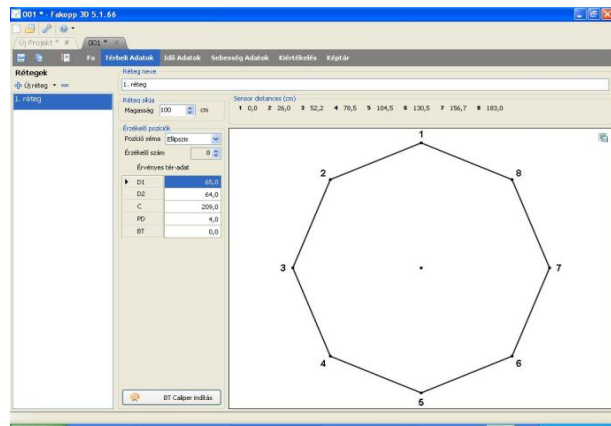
001 * - Fakopp 3D 5.1.66

Új Projekt * ×
001 * ×

Fa
Térbeli Adatok
Idő Adatok
Sebesség Adatok
Kiértékelés
Képtár

Rétegek
Új réteg
1. réteg

Réteg neve
1. réteg

Réteg síkja
Magasság 100 cm

Sensor distances (cm)
1 0,0 2 26,0 3 52,2 4 78,5 5 104,5 6 130,5 7 156,7 8 183,0

Érzékelő pozíciók
Pozíció séma Ellipszis
Érzékelő szám 8

Érvényes tér-adat

| | |
|---|---|
| D1 | 65,0 |
| D2 | 64,0 |
| C | 209,0 |
| PD | 4,0 |
| BT | 0,0 |

BT Caliper indítás

1
2
8
3
7
4
6
5